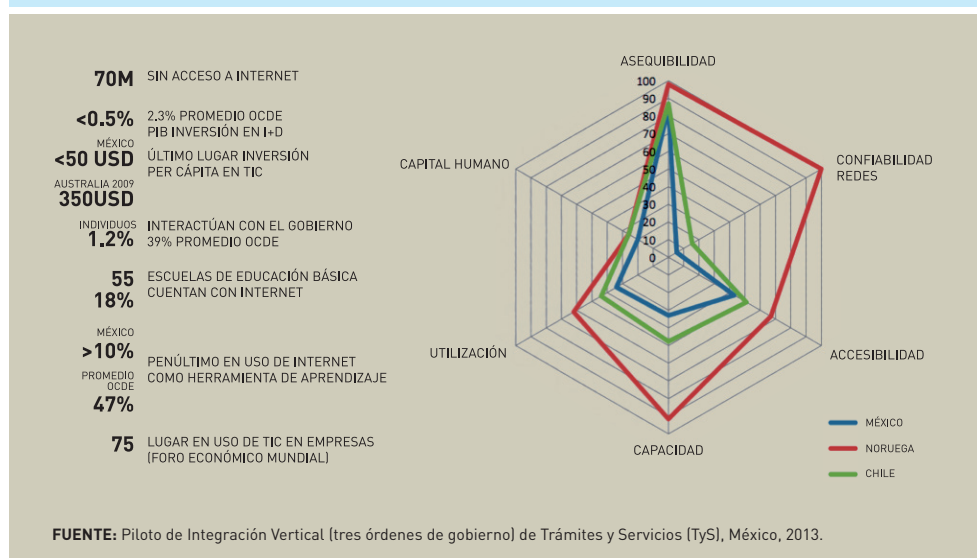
70M SIN ACCESO A INTERNET

<0.5% 2.3% PROMEDIO OCDE PIB INVERSIÓN EN I+D

MÉXICO
<50 USD ÚLTIMO LUGAR INVERSIÓN PER CÁPITA EN TIC

AUSTRALIA 2009
350USD

INDIVIDUOS
1.2% INTERACTÚAN CON EL GOBIERNO 39% PROMEDIO OCDE

55 ESCUELAS DE EDUCACIÓN BÁSICA
18% CUENTAN CON INTERNET

MÉXICO
>10% PENÚLTIMO EN USO DE INTERNET COMO HERRAMIENTA DE APRENDIZAJE

PROMEDIO OCDE
47%

75 LUGAR EN USO DE TIC EN EMPRESAS (FORO ECONÓMICO MUNDIAL)

ASEQUIBILIDAD
100
90
80
70
60
50
40
30
20
10
0
CONFIABILIDAD REDES
ACCESIBILIDAD
CAPACIDAD
UTILIZACIÓN
CAPITAL HUMANO

MÉXICO
NORUEGA
CHILE

FUENTE: Piloto de Integración Vertical (tres órdenes de gobierno) de Trámites y Servicios (TyS), México, 2013.